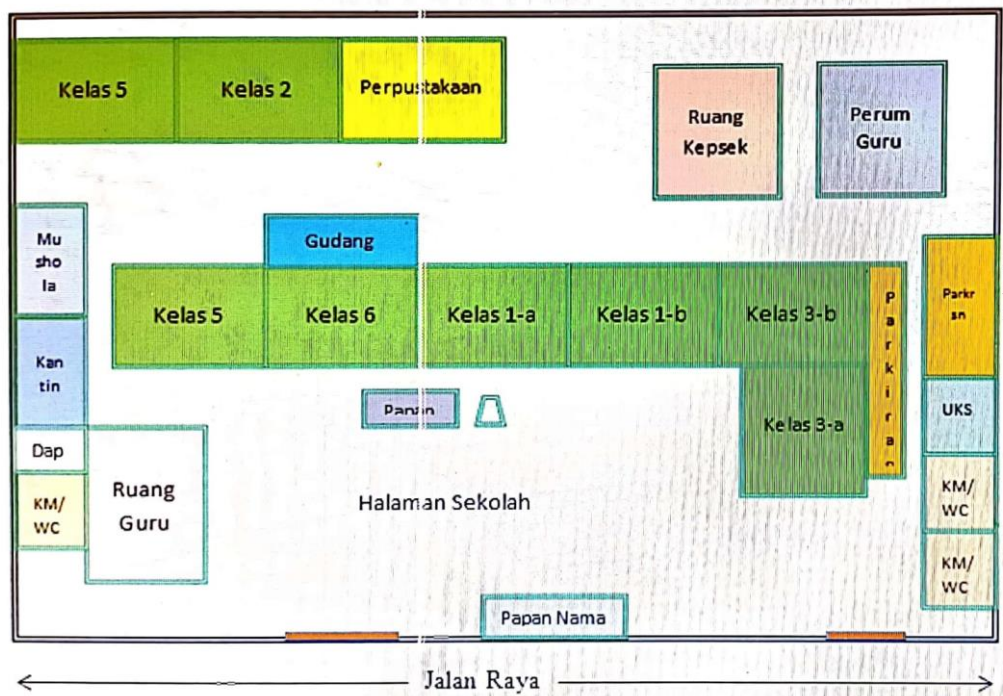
Kelas 5
Kelas 2
Perpustakaan
Ruang Kepsek
Perum Guru
Mu sho la
Gudang
Kelas 5
Kelas 6
Kelas 1-a
Kelas 1-b
Kelas 3-b
P a r k i r a n
Parkir an
Kan tin
Papan
Kelas 3-a
UKS
Dap
KM/ WC
Ruang Guru
Halaman Sekolah
KM/ WC
KM/ WC
Papan Nama
Jalan Raya